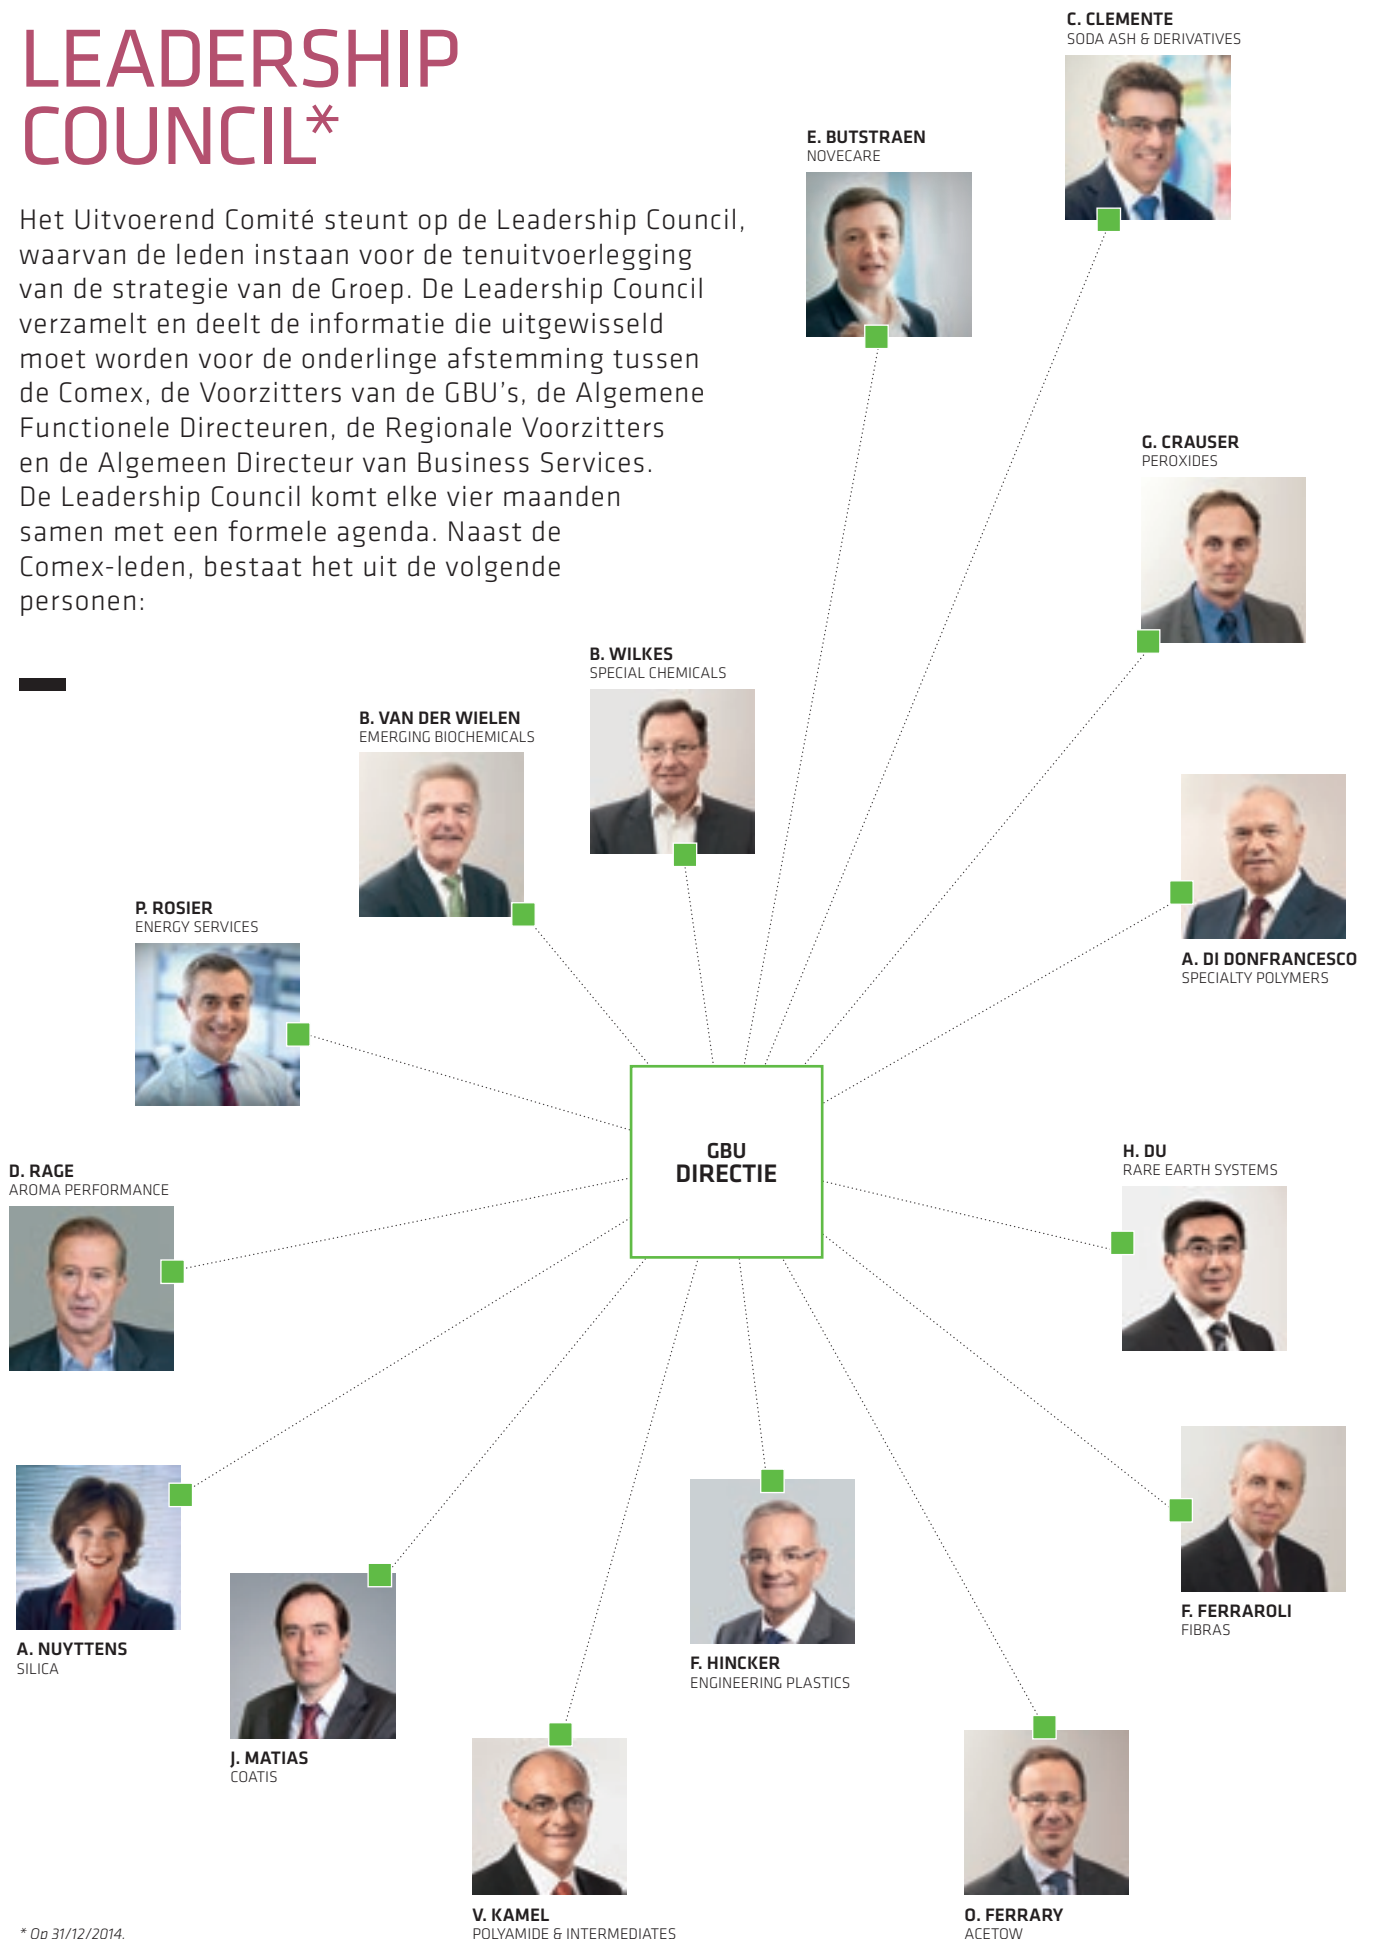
LEADERSHIP COUNCIL*

Het Uitvoerend Comité steunt op de Leadership Council, waarvan de leden instaan voor de tenuitvoerlegging van de strategie van de Groep. De Leadership Council verzamelt en deelt de informatie die uitgewisseld moet worden voor de onderlinge afstemming tussen de Comex, de Voorzitters van de GBU's, de Algemene Functionele Directeuren, de Regionale Voorzitters en de Algemeen Directeur van Business Services. De Leadership Council komt elke vier maanden samen met een formele agenda. Naast de Comex-leden, bestaat het uit de volgende personen:

C. CLEMENTE
SODA ASH & DERIVATIVES

E. BUTSTRAEN
NOVECARE

G. CRAUSER
PEROXIDES

B. WILKES
SPECIAL CHEMICALS

B. VAN DER WIELEN
EMERGING BIOCHEMICALS

A. DI DONFRANCESCO
SPECIALTY POLYMERS

P. ROSIER
ENERGY SERVICES

GBU
DIRECTIE

H. DU
RARE EARTH SYSTEMS

D. RAGE
AROMA PERFORMANCE

F. FERRAROLI
FIBRAS

A. NUYTTENS
SILICA

F. HINCKER
ENGINEERING PLASTICS

J. MATIAS
COATIS

V. KAMEL
POLYAMIDE & INTERMEDIATES

O. FERRARY
ACETOW

* Op 31/12/2014.